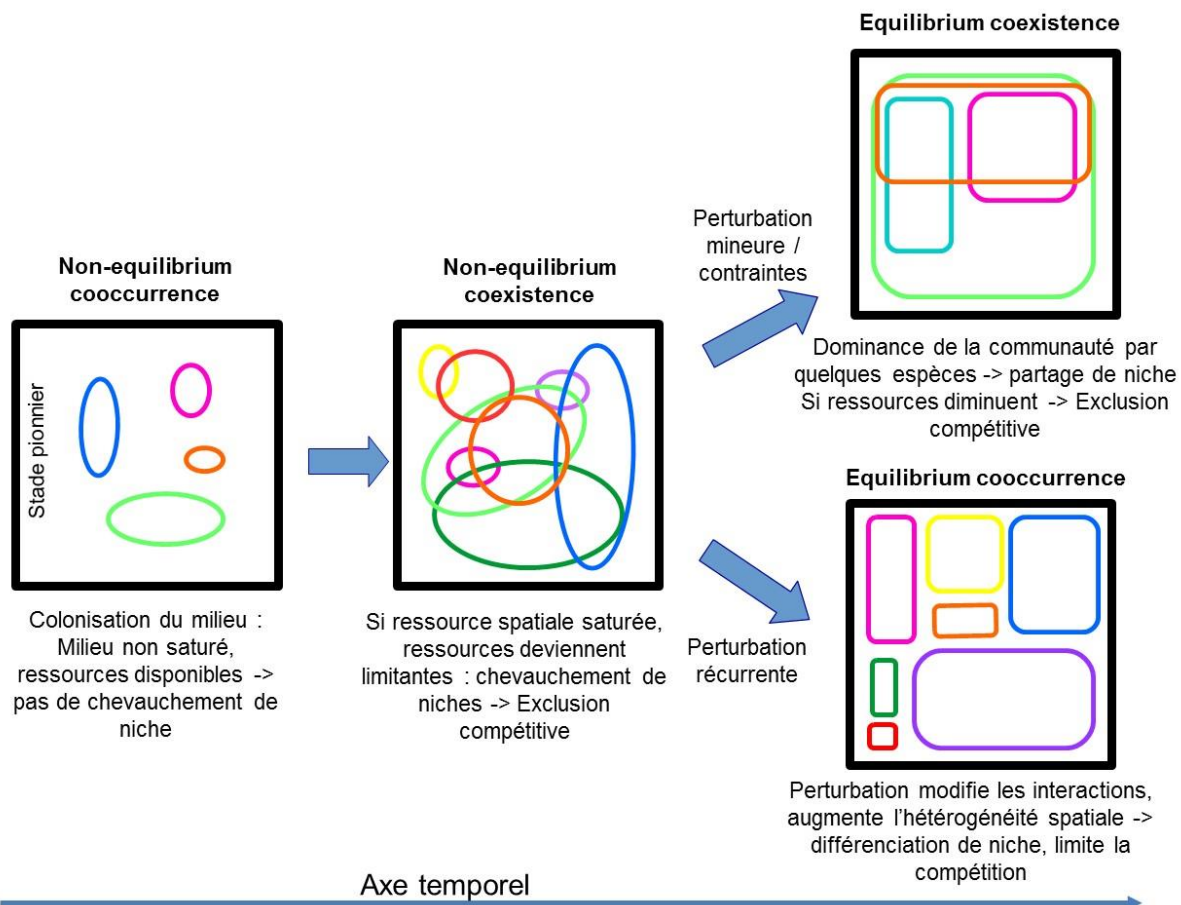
Non-equilibrium cooccurrence

Stade pionnier

Colonisation du milieu : Milieu non saturé, ressources disponibles -> pas de chevauchement de niche

Non-equilibrium coexistence

Si ressource spatiale saturée, ressources deviennent limitantes : chevauchement de niches -> Exclusion compétitive

Perturbation mineure / contraintes

Equilibrium coexistence

Dominance de la communauté par quelques espèces -> partage de niche
Si ressources diminuent -> Exclusion compétitive

Perturbation récurrente

Equilibrium cooccurrence

Perturbation modifie les interactions, augmente l'hétérogénéité spatiale -> différenciation de niche, limite la compétition

Axe temporel